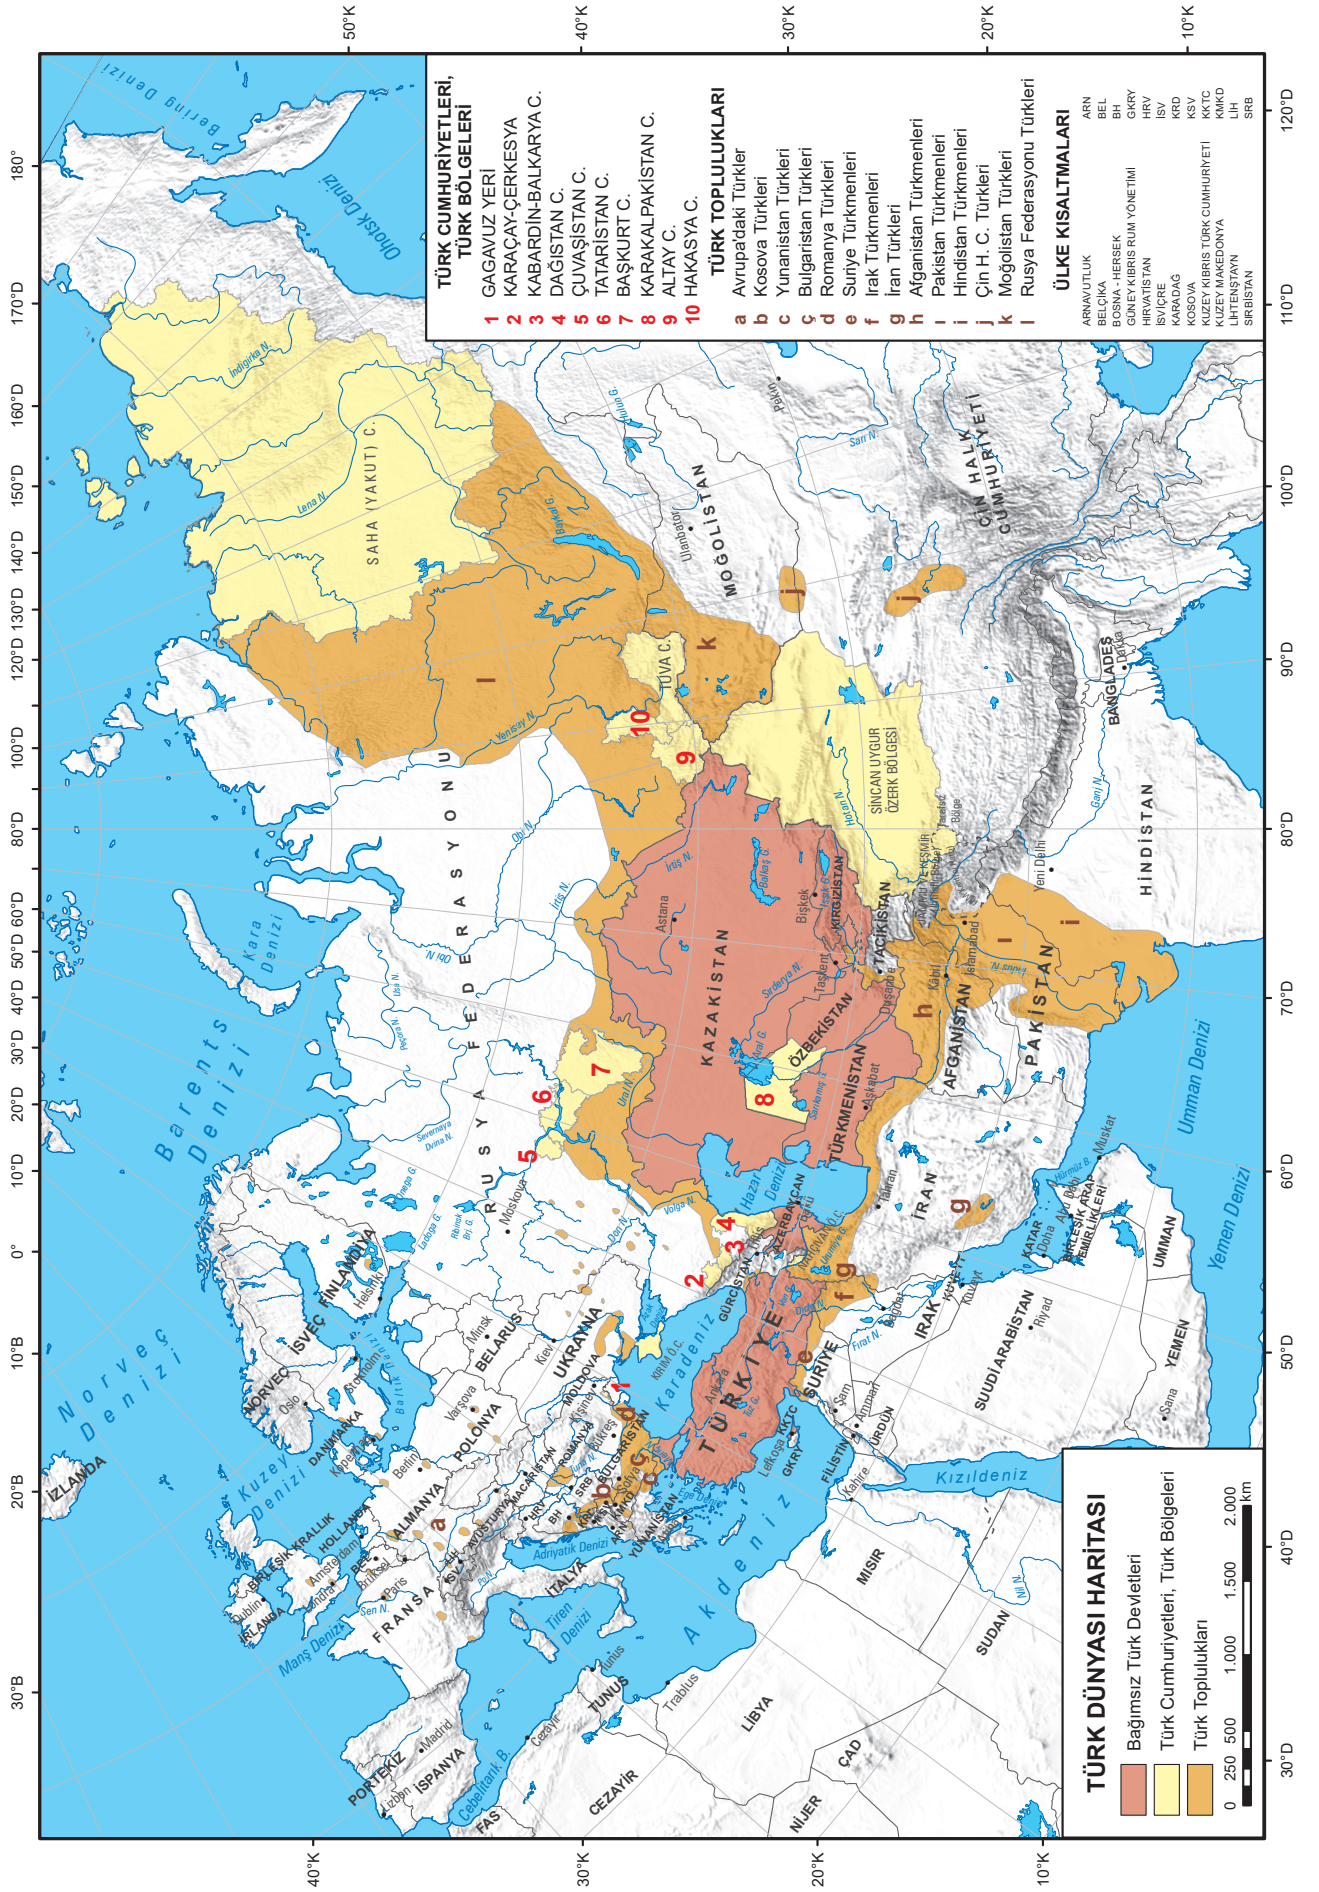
TÜRK CUMHURİYETLERİ, TÜRK BÖLGELERİ
1 GAGAVUZ YERİ
2 KARAÇAY-ÇERKESYA
3 KABARDİN-BALKARYA C.
4 DAĞISTAN C.
5 ÇUVAŞİSTAN C.
6 TATARİSTAN C.
7 BAŞKURT C.
8 KARAKALPAKİSTAN C.
9 ALTAY C.
10 HAKASYA C.

TÜRK TOPLULUKLARI
a Avrupa'daki Türkler
b Kosova Türkleri
c Yunanistan Türkleri
ç Bulgaristan Türkleri
d Romanya Türkleri
e Suriye Türkmenleri
f Irak Türkmenleri
g İran Türkleri
h Afganistan Türkmenleri
ı Pakistan Türkmenleri
i Hindistan Türkmenleri
j Çin H. C. Türkleri
k Moğolistan Türkleri
l Rusya Federasyonu Türkleri

ÜLKE KISALTMALARI
| | |
|---|---|
| ARNAVUTLUK | ARN |
| BELÇİKA | BEL |
| BOSNA - HERSEK | BH |
| GÜNEY KIBRIS RUM YÖNETİMİ | GKRY |
| HIRVATİSTAN | HRV |
| İSVİÇRE | İSV |
| KARADAĞ | KRD |
| KOSOVA | KSV |
| KUZEY KIBRIS TÜRK CUMHURİYETİ | KKTC |
| KUZEY MAKEDONYA | KMKD |
| LİHTENŞTAYN | LİH |
| SIRBİSTAN | SRB |

TÜRK DÜNYASI HARİTASI
Bağımsız Türk Devletleri
Türk Cumhuriyetleri, Türk Bölgeleri
Türk Toplulukları
0 250 500 1.000 1.500 2.000 km

50°K 40°K 30°K 20°K 10°K 40°K 30°K 20°K 10°K
180° 170°D 160°D 150°D 140°D 130°D 120°D 110°D 100°D 90°D 80°D 70°D 60°D 50°D 40°D 30°D 20°D 10°D 0° 10°B 20°B 30°B
120°D 110°D 100°D 90°D 80°D 70°D 60°D 50°D 40°D 30°D

Bering Denizi
Ohotsk Denizi
Barents Denizi
Kara Denizi
Norveç Denizi
Kuzey Denizi
Baltık Denizi
Karadeniz
Akdeniz
Hazar Denizi
Aral G.
Balkaş G.
Baykal G.
Kızıldeniz
Umman Denizi
Yemen Denizi
Tiren Denizi
Adriyatik Denizi
Manş Denizi
Cebelitarık B.
Hürmüz B.
İndigirka N.
Lena N.
Yenisey N.
Ob N.
İrtiş N.
İşim N.
Peçora N.
Severnaya Dvina N.
Onega G.
Ladoga G.
Rıbinsk Bar. G.
Volga N.
Don N.
Ural N.
Sırderya N.
Amuderya N.
Hotan N.
Sarı N.
Hulun G.
Ganj N.
İndus N.
Fırat N.
Dicle N.
Nil N.
Sen N.
Tuna N.
SAHA (YAKUT) C.
TUVA C.
R U S Y A  F E D E R A S Y O N U
MOĞOLİSTAN
Ulanbator
Pekin
ÇİN HALK CUMHURİYETİ
SİNCAN UYGUR ÖZERK BÖLGESİ
CAMMU VE KEŞMİR
Tartışmalı Bölge
KAZAKİSTAN
Astana
ÖZBEKİSTAN
Taşkent
KIRGIZİSTAN
Bişkek
TACİKİSTAN
Duşanbe
TÜRKMENİSTAN
Aşkabat
AFGANİSTAN
Kabil
PAKİSTAN
İslamabad
HİNDİSTAN
Yeni Delhi
BANGLADEŞ
Dakka
İRAN
Tahran
AZERBAYCAN
Bakü
NAHÇIVAN Ö.C.
GÜRCİSTAN
Tiflis
Erivan
TÜRKİYE
Ankara
KKTC
Lefkoşa
GKRY
SURİYE
Şam
IRAK
Bağdat
KUVEYT
Kuveyt
SUUDİ ARABİSTAN
Riyad
KATAR
Doha
BİRLEŞİK ARAP EMİRLİKLERİ
Abu Dabi
UMMAN
Muskat
YEMEN
Sana
ÜRDÜN
Amman
FİLİSTİN
MISIR
Kahire
SUDAN
ÇAD
NİJER
LİBYA
Trablus
TUNUS
Tunus
CEZAYİR
Cezayir
FAS
İSPANYA
Madrid
PORTEKİZ
Lizbon
FRANSA
Paris
İTALYA
Roma
İSVİÇRE
ALMANYA
Berlin
AVUSTURYA
Viyana
MACARİSTAN
Budapeşte
HOLLANDA
Amsterdam
BEL
Brüksel
BİRLEŞİK KRALLIK
Londra
İRLANDA
Dublin
İZLANDA
NORVEÇ
Oslo
İSVEÇ
Stokholm
FİNLANDİYA
Helsinki
DANİMARKA
Kopenhag
POLONYA
Varşova
BELARUS
Minsk
UKRAYNA
Kiev
MOLDOVA
Kişinev
ROMANYA
Bükreş
BULGARİSTAN
Sofya
YUNANİSTAN
Atina
SRB
BH
HRV
KRD
KSV
ARN
KMKD
Moskova
KIRIM Ö.C.
a b c ç d e f g h ı i j k l
1 2 3 4 5 6 7 8 9 10